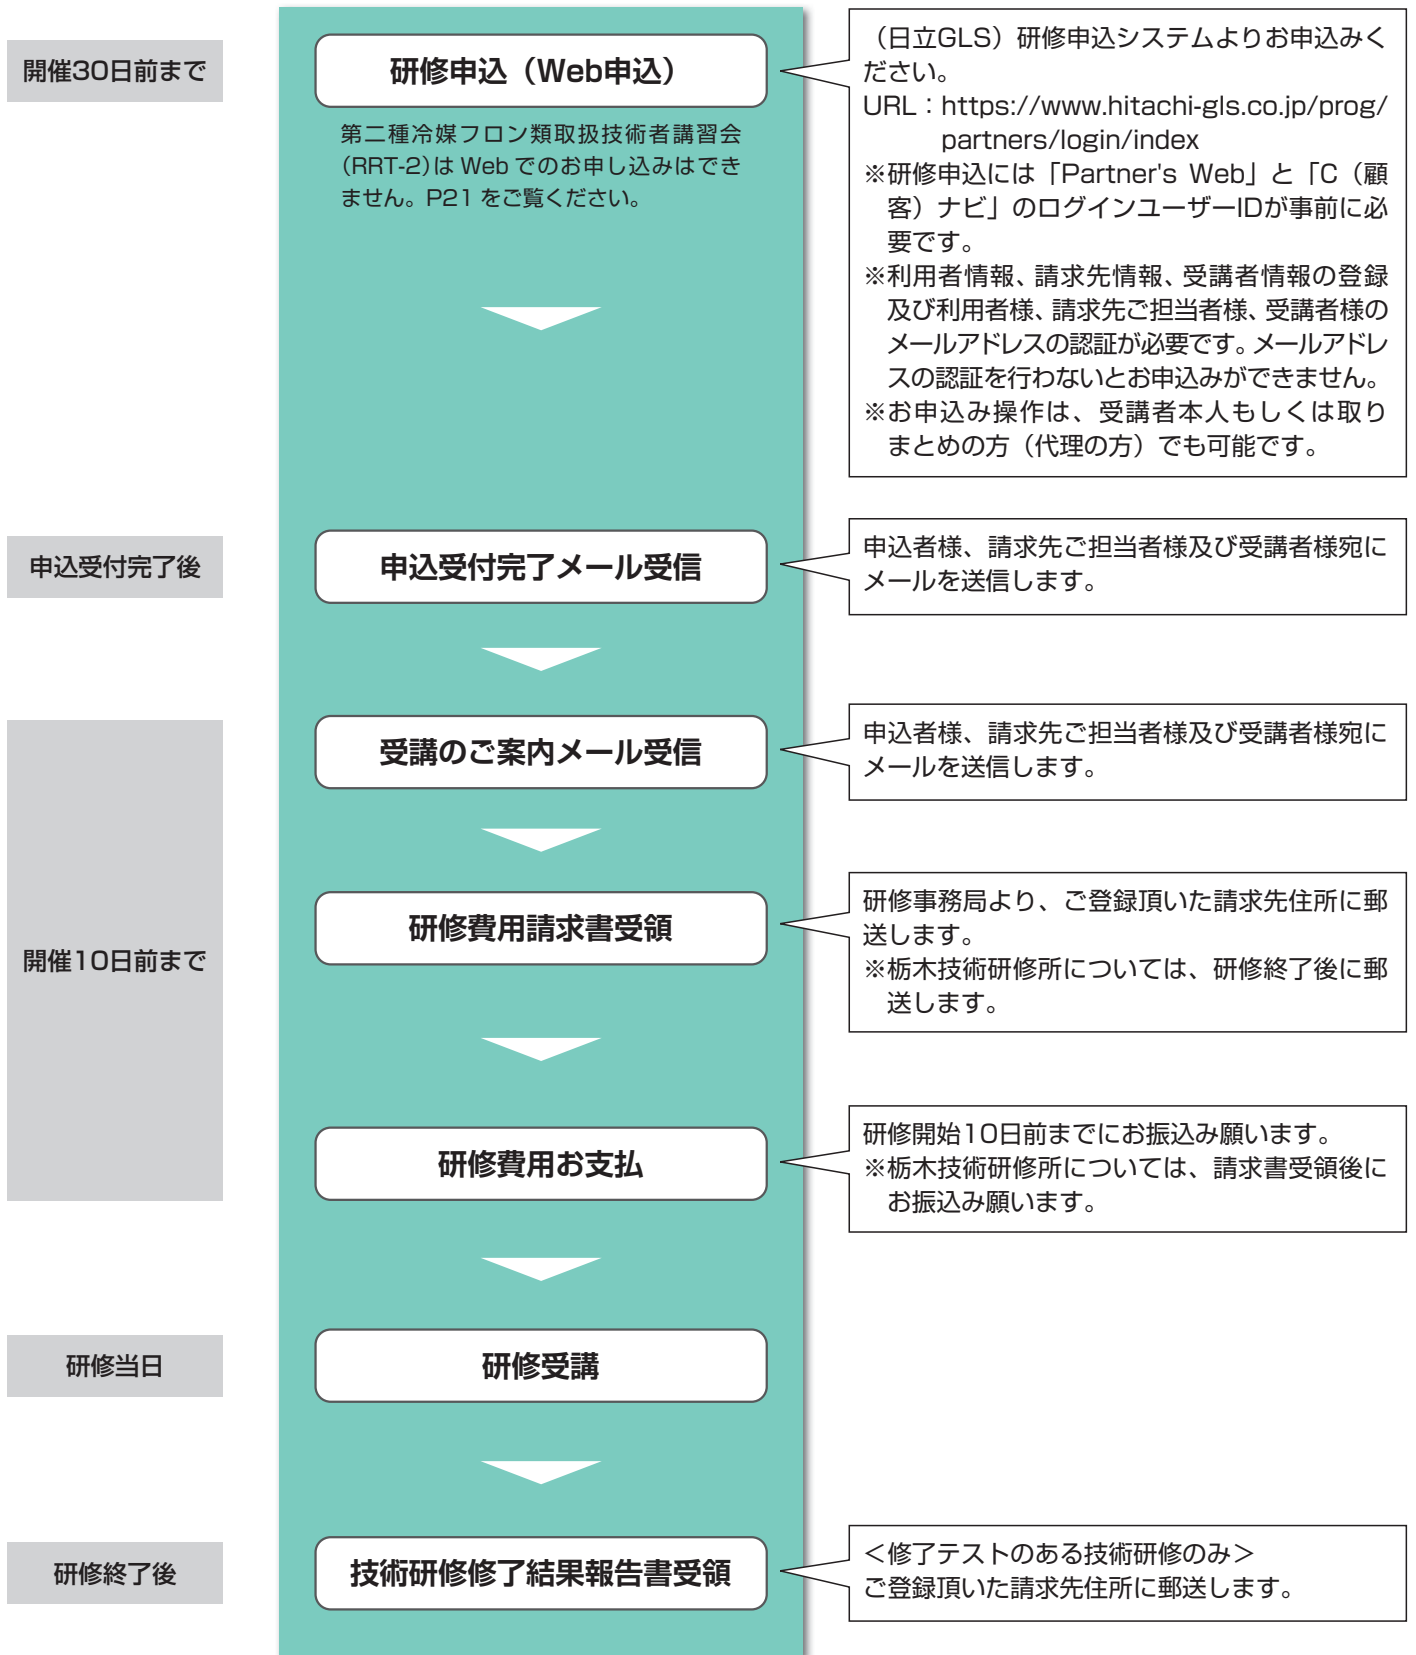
開催30日前まで

研修申込（Web申込）

第二種冷媒フロン類取扱技術者講習会(RRT-2)はWebでのお申し込みはできません。P21をご覧ください。

（日立GLS）研修申込システムよりお申込みください。
URL：https://www.hitachi-gls.co.jp/prog/partners/login/index
※研修申込には「Partner's Web」と「C（顧客）ナビ」のログインユーザーIDが事前に必要です。
※利用者情報、請求先情報、受講者情報の登録及び利用者様、請求先ご担当者様、受講者様のメールアドレスの認証が必要です。メールアドレスの認証を行わないとお申込みができません。
※お申込み操作は、受講者本人もしくは取りまとめの方（代理の方）でも可能です。

申込受付完了後

申込受付完了メール受信

申込者様、請求先ご担当者様及び受講者様宛にメールを送信します。

開催10日前まで

受講のご案内メール受信

申込者様、請求先ご担当者様及び受講者様宛にメールを送信します。

研修費用請求書受領

研修事務局より、ご登録頂いた請求先住所に郵送します。
※栃木技術研修所については、研修終了後に郵送します。

研修費用お支払

研修開始10日前までにお振込み願います。
※栃木技術研修所については、請求書受領後にお振込み願います。

研修当日

研修受講

研修終了後

技術研修修了結果報告書受領

＜修了テストのある技術研修のみ＞
ご登録頂いた請求先住所に郵送します。